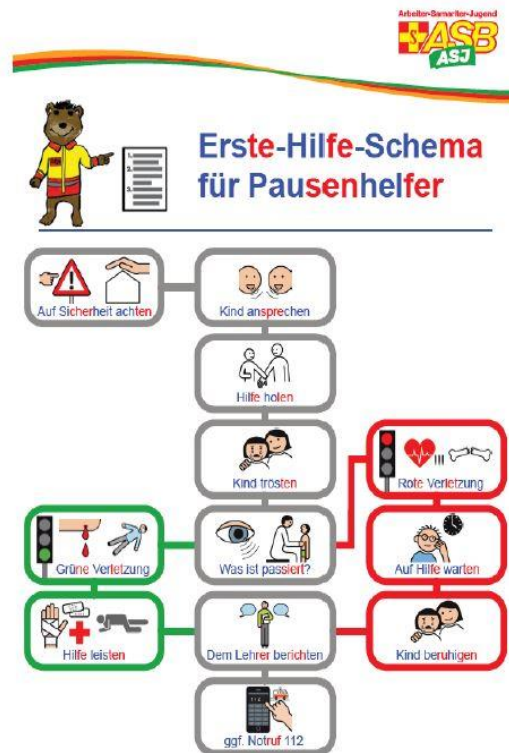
Arbeiter-Samariter-Jugend
ASB
ASJ

Erste-Hilfe-Schema für Pausenhelfer

Auf Sicherheit achten

Kind ansprechen

Hilfe holen

Kind trösten

Rote Verletzung

Grüne Verletzung

Was ist passiert?

Auf Hilfe warten

Hilfe leisten

Dem Lehrer berichten

Kind beruhigen

ggf. Notruf 112